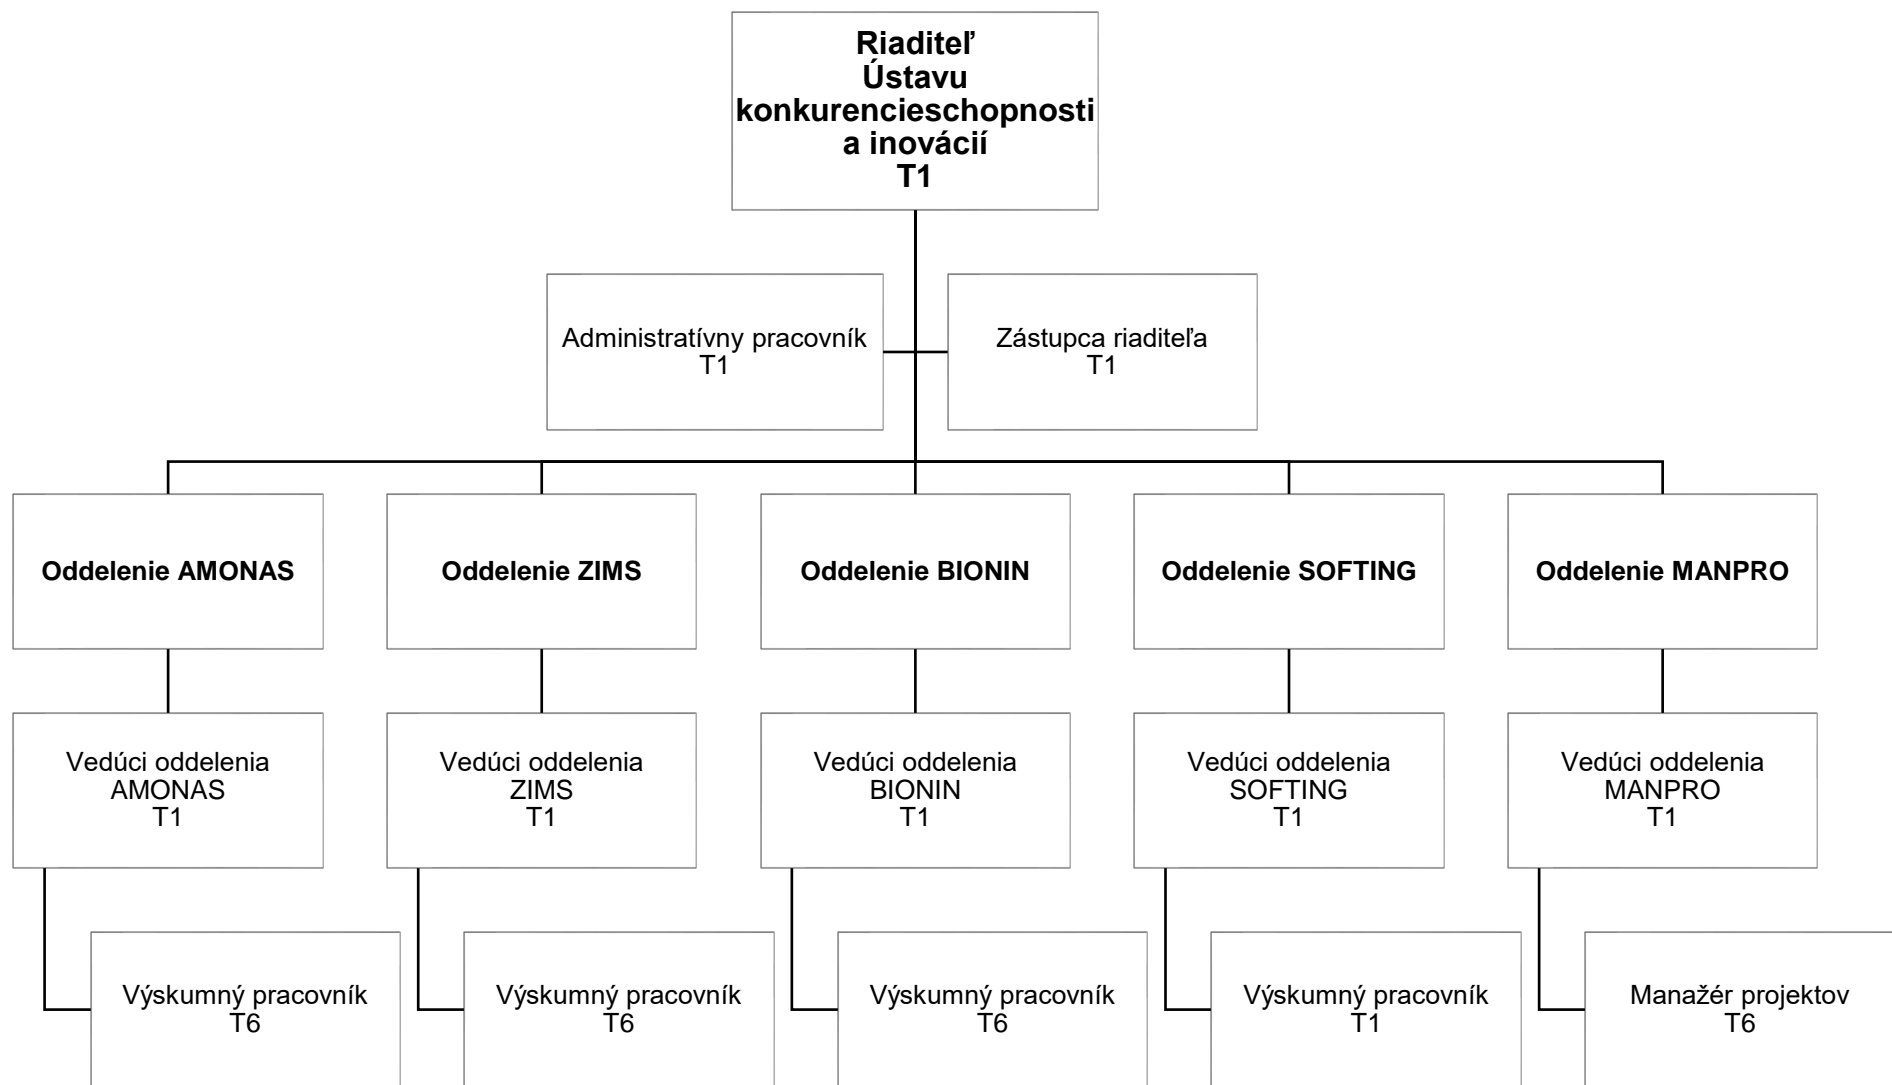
Riaditeľ
Ústavu
konkurencieschopnosti
a inovácií
T1

Administratívny pracovník
T1

Zástupca riaditeľa
T1

Oddelenie AMONAS

Oddelenie ZIMS

Oddelenie BIONIN

Oddelenie SOFTING

Oddelenie MANPRO

Vedúci oddelenia
AMONAS
T1

Vedúci oddelenia
ZIMS
T1

Vedúci oddelenia
BIONIN
T1

Vedúci oddelenia
SOFTING
T1

Vedúci oddelenia
MANPRO
T1

Výskumný pracovník
T6

Výskumný pracovník
T6

Výskumný pracovník
T6

Výskumný pracovník
T1

Manažér projektov
T6